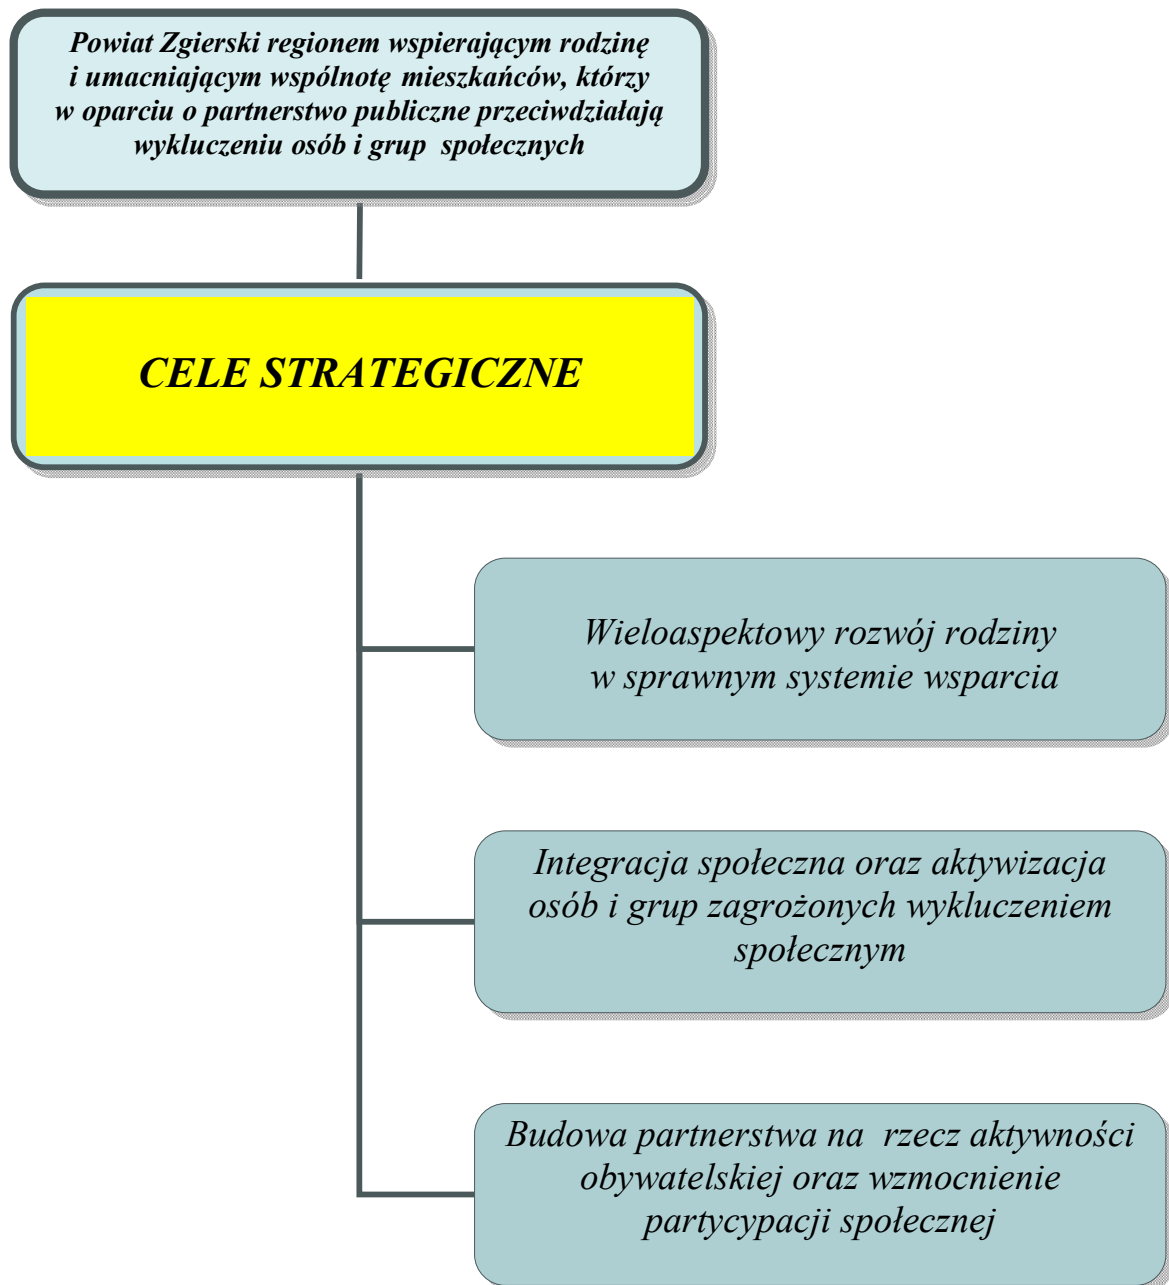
Powiat Zgierski regionem wspierającym rodzinę i umacniającym wspólnotę mieszkańców, którzy w oparciu o partnerstwo publiczne przeciwdziałają wykluczeniu osób i grup społecznych

CELE STRATEGICZNE

Wieloaspektowy rozwój rodziny w sprawnym systemie wsparcia

Integracja społeczna oraz aktywizacja osób i grup zagrożonych wykluczeniem społecznym

Budowa partnerstwa na rzecz aktywności obywatelskiej oraz wzmocnienie partycypacji społecznej